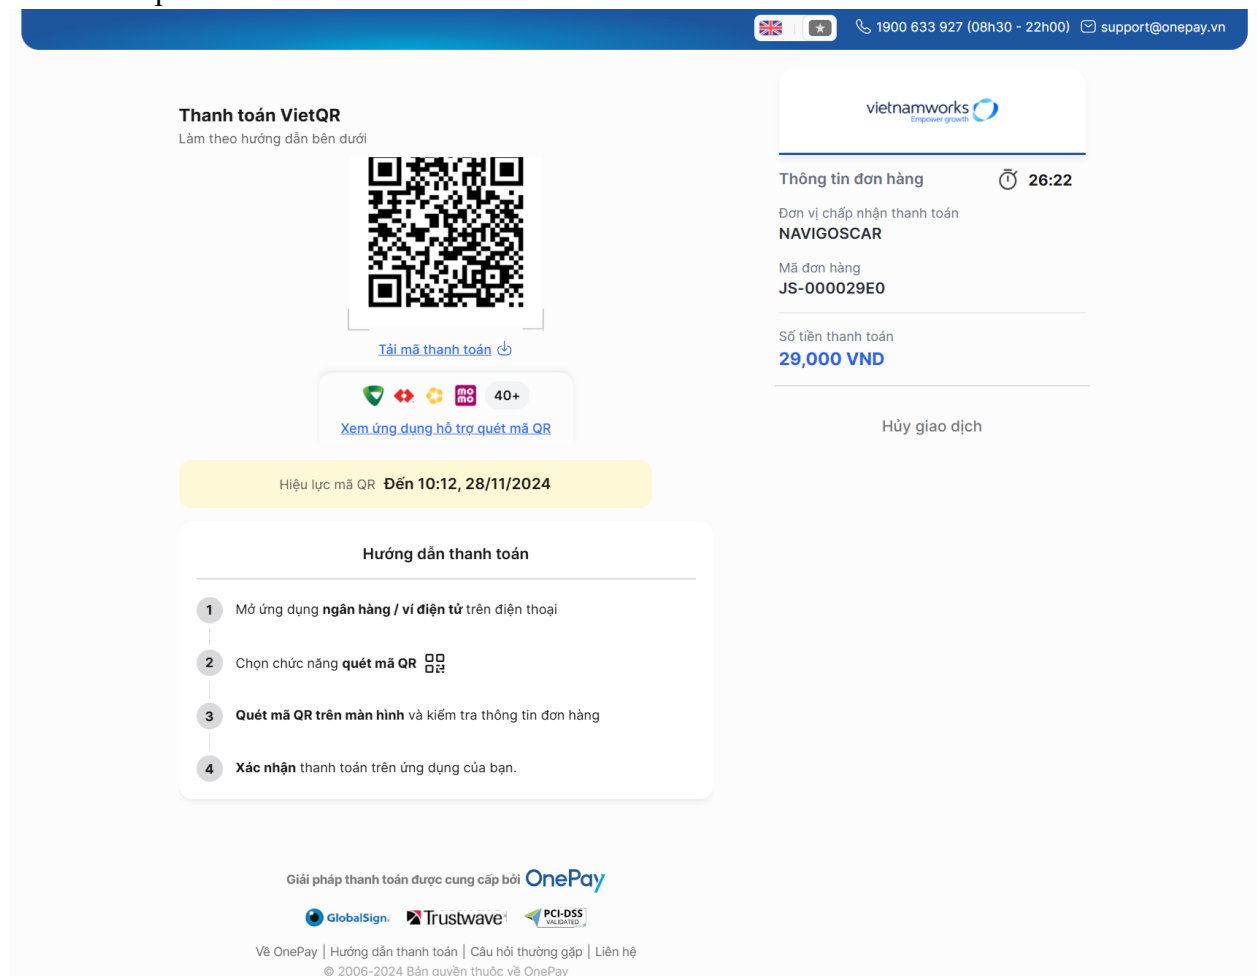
1900 633 927 (08h30 - 22h00) support@onepay.vn

Thanh toán VietQR
Làm theo hướng dẫn bên dưới

Tải mã thanh toán

mo mo 40+
Xem ứng dụng hỗ trợ quét mã QR

Hiệu lực mã QR Đến 10:12, 28/11/2024

Hướng dẫn thanh toán

1 Mở ứng dụng **ngân hàng / ví điện tử** trên điện thoại

2 Chọn chức năng **quét mã QR**

3 **Quét mã QR trên màn hình** và kiểm tra thông tin đơn hàng

4 **Xác nhận** thanh toán trên ứng dụng của bạn.

vietnamworks
Empower growth

Thông tin đơn hàng 26:22

Đơn vị chấp nhận thanh toán
NAVIGOSCAR

Mã đơn hàng
JS-000029E0

Số tiền thanh toán
29,000 VND

Hủy giao dịch

Giải pháp thanh toán được cung cấp bởi OnePay

GlobalSign. Trustwave PCI-DSS VALIDATED

Về OnePay | Hướng dẫn thanh toán | Câu hỏi thường gặp | Liên hệ
© 2006-2024 Bản quyền thuộc về OnePay